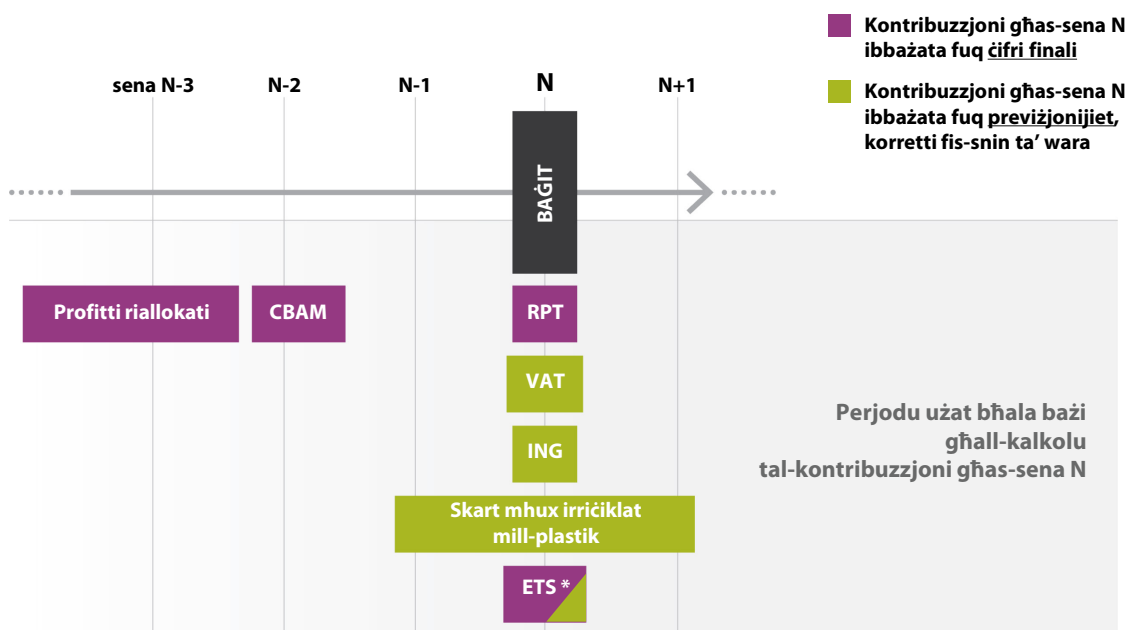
Kontribuzzjoni għas-sena N ibbażata fuq ċifri finali

Kontribuzzjoni għas-sena N ibbażata fuq previżjonijiet, korretti fis-snin ta' wara

sena N-3
N-2
N-1
N
N+1

BAĠIT

Profitti riallokati
CBAM
RPT
VAT
ING
Skart mhux irriċiklat mill-plastik
ETS *

Perjodu użat bħala bażi għall-kalkolu tal-kontribuzzjoni għas-sena N